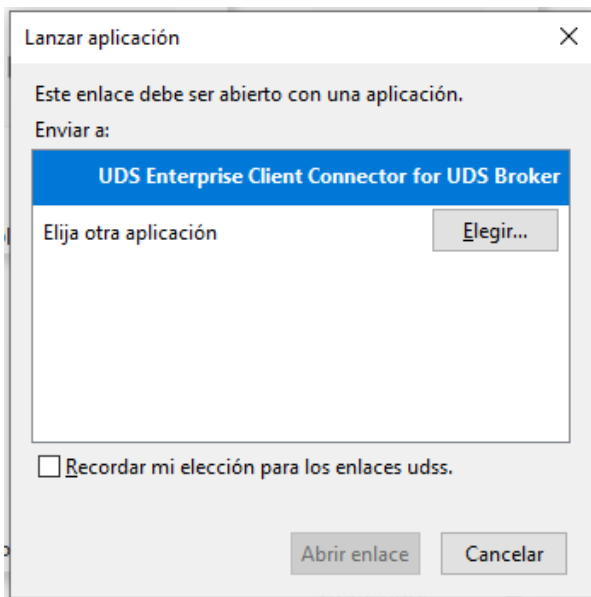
Lanzar aplicación

×

Este enlace debe ser abierto con una aplicación.

Enviar a:

UDS Enterprise Client Connector for UDS Broker

Elija otra aplicación

Elegir...

Recordar mi elección para los enlaces udss.

Abrir enlace

Cancelar